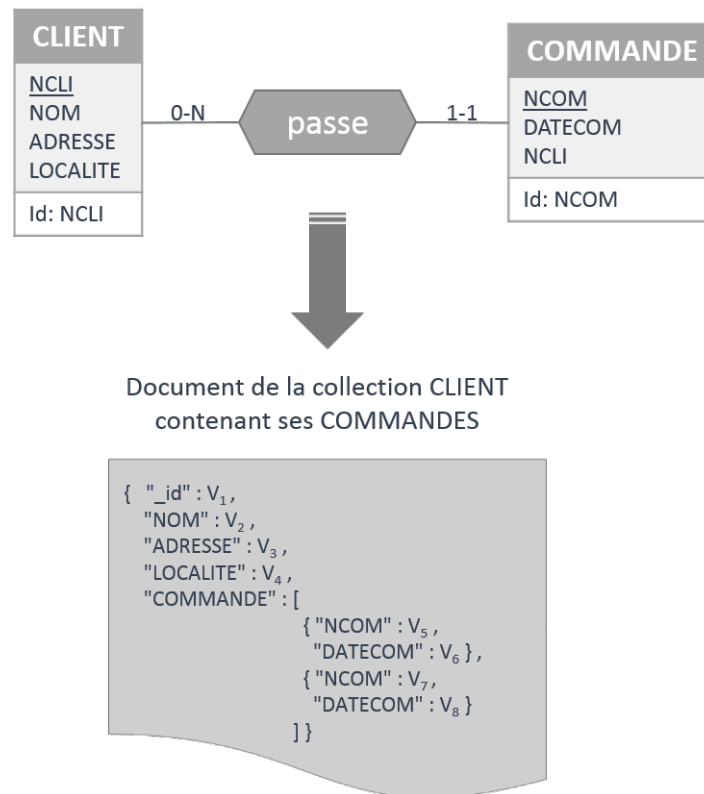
CLIENT
NCLI
NOM
ADRESSE
LOCALITE
Id: NCLI

0-N

passe

1-1

COMMANDE
NCOM
DATECOM
NCLI
Id: NCOM

Document de la collection CLIENT contenant ses COMMANDES

{ "_id" : $V_1$,
"NOM" : $V_2$,
"ADRESSE" : $V_3$,
"LOCALITE" : $V_4$,
"COMMANDE" : [
{ "NCOM" : $V_5$,
"DATECOM" : $V_6$ },
{ "NCOM" : $V_7$,
"DATECOM" : $V_8$ }
] }